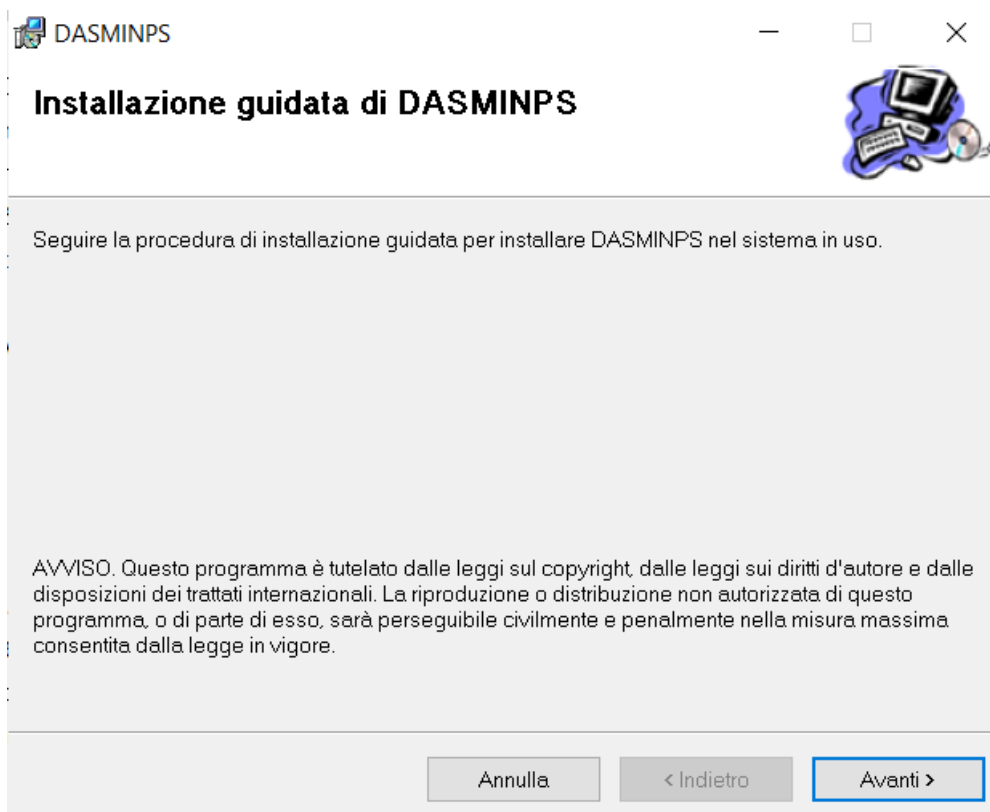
DASMINPS

Installazione guidata di DASMINPS

Seguire la procedura di installazione guidata per installare DASMINPS nel sistema in uso.

AVVISO. Questo programma è tutelato dalle leggi sul copyright, dalle leggi sui diritti d'autore e dalle disposizioni dei trattati internazionali. La riproduzione o distribuzione non autorizzata di questo programma, o di parte di esso, sarà perseguibile civilmente e penalmente nella misura massima consentita dalla legge in vigore.

Annulla
< Indietro
Avanti >